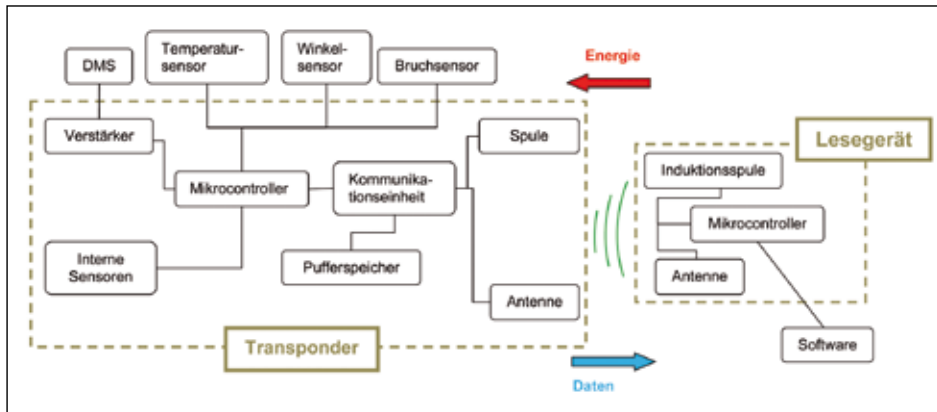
DMS

Temperatursensor

Winkelsensor

Bruchsensor

Energie

Verstärker

Spule

Lesegerät

Mikrocontroller

Kommunikationseinheit

Induktionsspule

Mikrocontroller

Interne Sensoren

Pufferspeicher

Antenne

Antenne

Transponder

Software

Daten